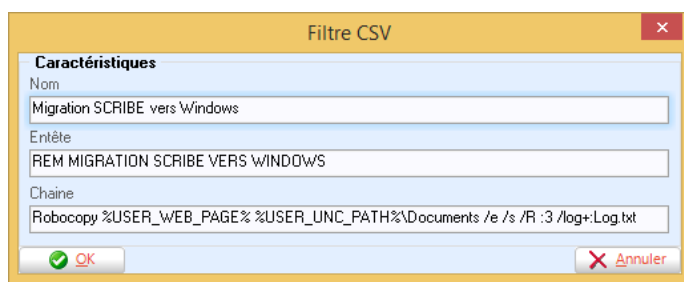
Filtre CSV

Caractéristiques

Nom

Migration SCRIBE vers Windows

Entête

REM MIGRATION SCRIBE VERS WINDOWS

Chaine

Robocopy %USER_WEB_PAGE% %USER_UNC_PATH%\Documents /e /s /R :3 /log+:Log.txt

OK

Annuler